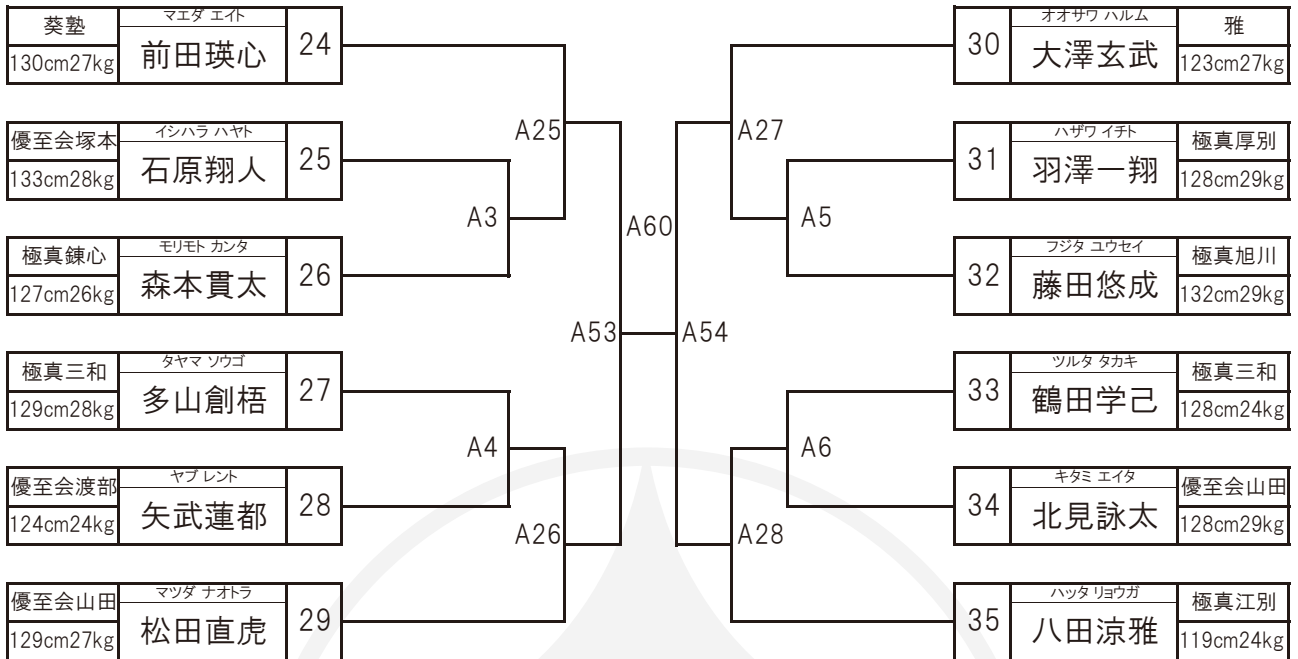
葵塾
130cm27kg
マエダ エイト
前田瑛心
24

優至会塚本
133cm28kg
イシハラ ハヤト
石原翔人
25

極真錬心
127cm26kg
モリモト カンタ
森本貫太
26

極真三和
129cm28kg
タヤマ ソウゴ
多山創梧
27

優至会渡部
124cm24kg
ヤブ レント
矢武蓮都
28

優至会山田
129cm27kg
マツダ ナオトラ
松田直虎
29

A25
A3
A60
A53
A4
A26
A27
A5
A54
A6
A28

30
オオサワ ハルム
大澤玄武
雅
123cm27kg

31
ハザワ イチト
羽澤一翔
極真厚別
128cm29kg

32
フジタ ユウセイ
藤田悠成
極真旭川
132cm29kg

33
ツルタ タカキ
鶴田学己
極真三和
128cm24kg

34
キタミ エイタ
北見詠太
優至会山田
128cm29kg

35
ハッタ リョウガ
八田涼雅
極真江別
119cm24kg